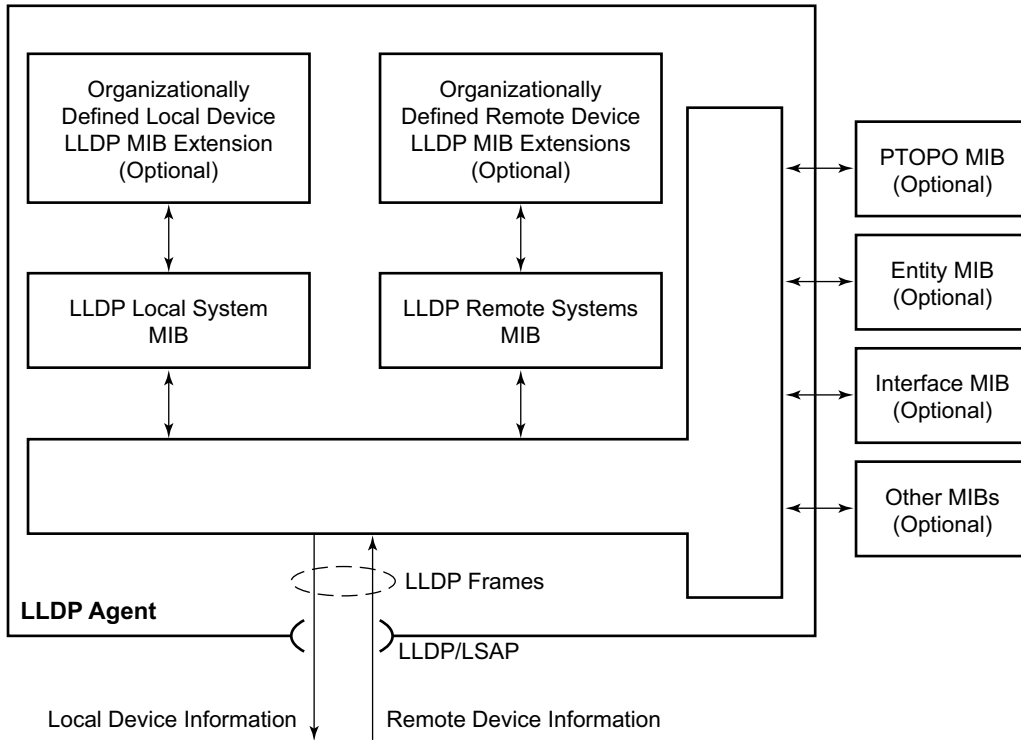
Organizationally Defined Local Device LLDP MIB Extension (Optional)

Organizationally Defined Remote Device LLDP MIB Extensions (Optional)

LLDP Local System MIB

LLDP Remote Systems MIB

PTOPO MIB (Optional)

Entity MIB (Optional)

Interface MIB (Optional)

Other MIBs (Optional)

LLDP Frames

LLDP Agent

LLDP/LSAP

Local Device Information

Remote Device Information